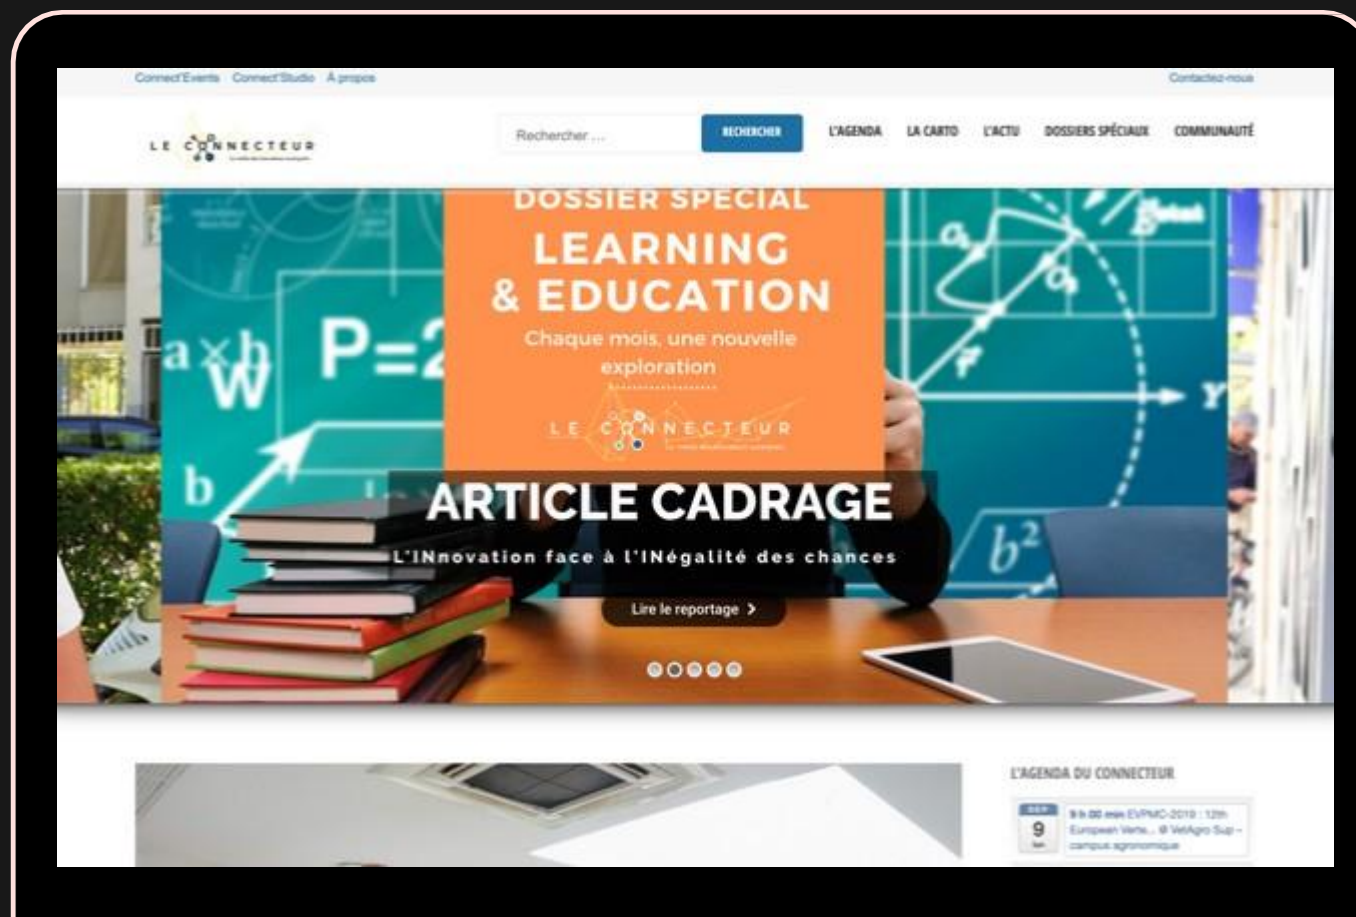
Connect'Events Connect'Studio À propos

Contactez-nous

LE CONNECTEUR

Rechercher ...

RECHERCHER

L'AGENDA LA CARTO L'ACTU DOSSIERS SPÉCIAUX COMMUNAUTÉ

DOSSIER SPECIAL

LEARNING & EDUCATION

Chaque mois, une nouvelle exploration

LE CONNECTEUR

ARTICLE CADRAGE

L'INnovation face à l'INégalité des chances

Lire le reportage

P=2

L'AGENDA DU CONNECTEUR

9

9 h 00 min EVPMC-2019 : 12th European Verte... @ VetAgro Sup – campus agronomique